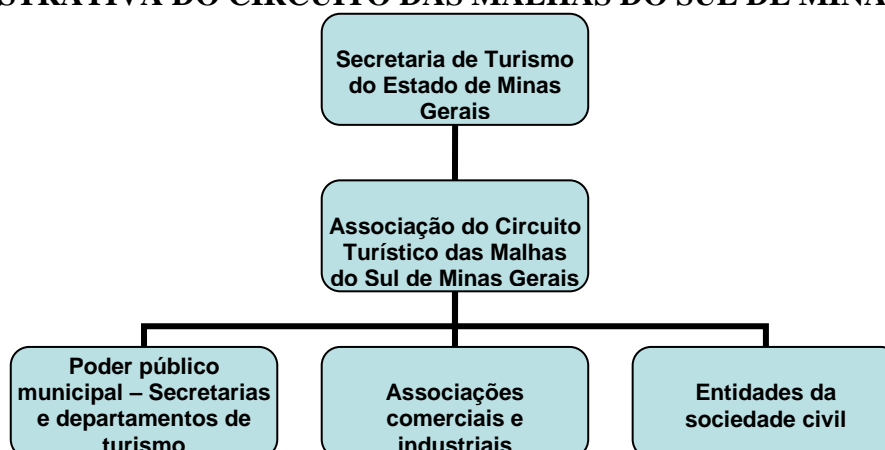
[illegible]STRATIVA DO CIRCUITO DAS MALHAS DO SUL DE MINA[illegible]

Secretaria de Turismo do Estado de Minas Gerais

Associação do Circuito Turístico das Malhas do Sul de Minas Gerais

Poder público municipal – Secretarias e departamentos de turismo

Associações comerciais e industriais

Entidades da sociedade civil